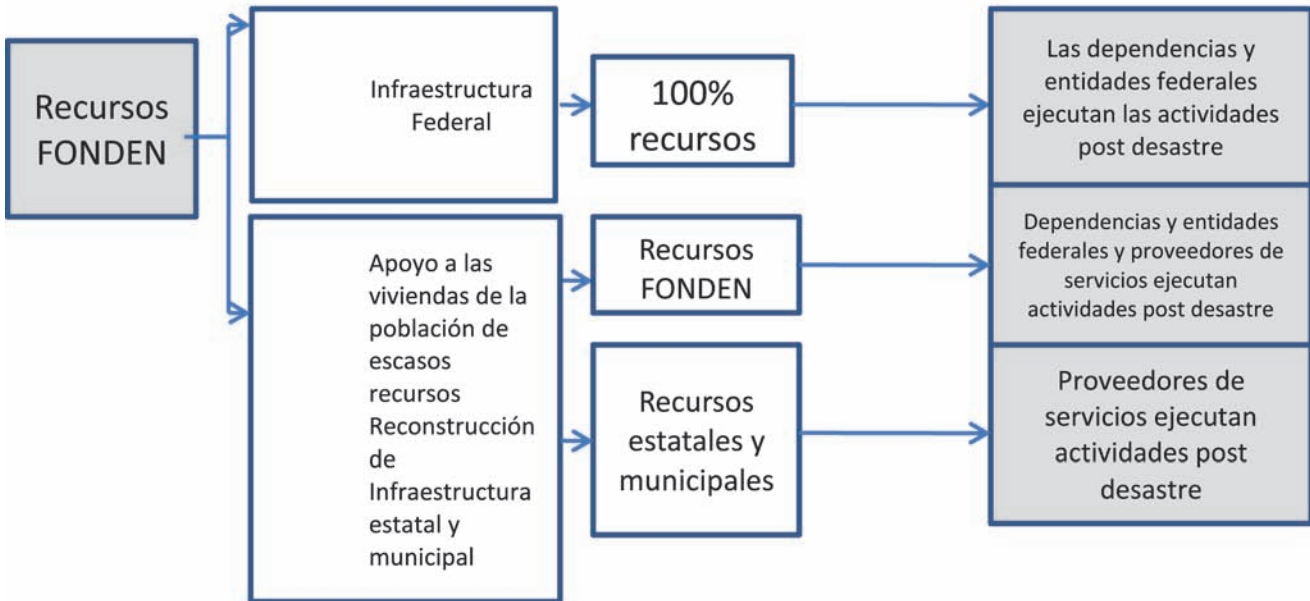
Recursos FONDEN

Infraestructura Federal

100% recursos

Las dependencias y entidades federales ejecutan las actividades post desastre

Apoyo a las viviendas de la población de escasos recursos Reconstrucción de Infraestructura estatal y municipal

Recursos FONDEN

Dependencias y entidades federales y proveedores de servicios ejecutan actividades post desastre

Recursos estatales y municipales

Proveedores de servicios ejecutan actividades post desastre